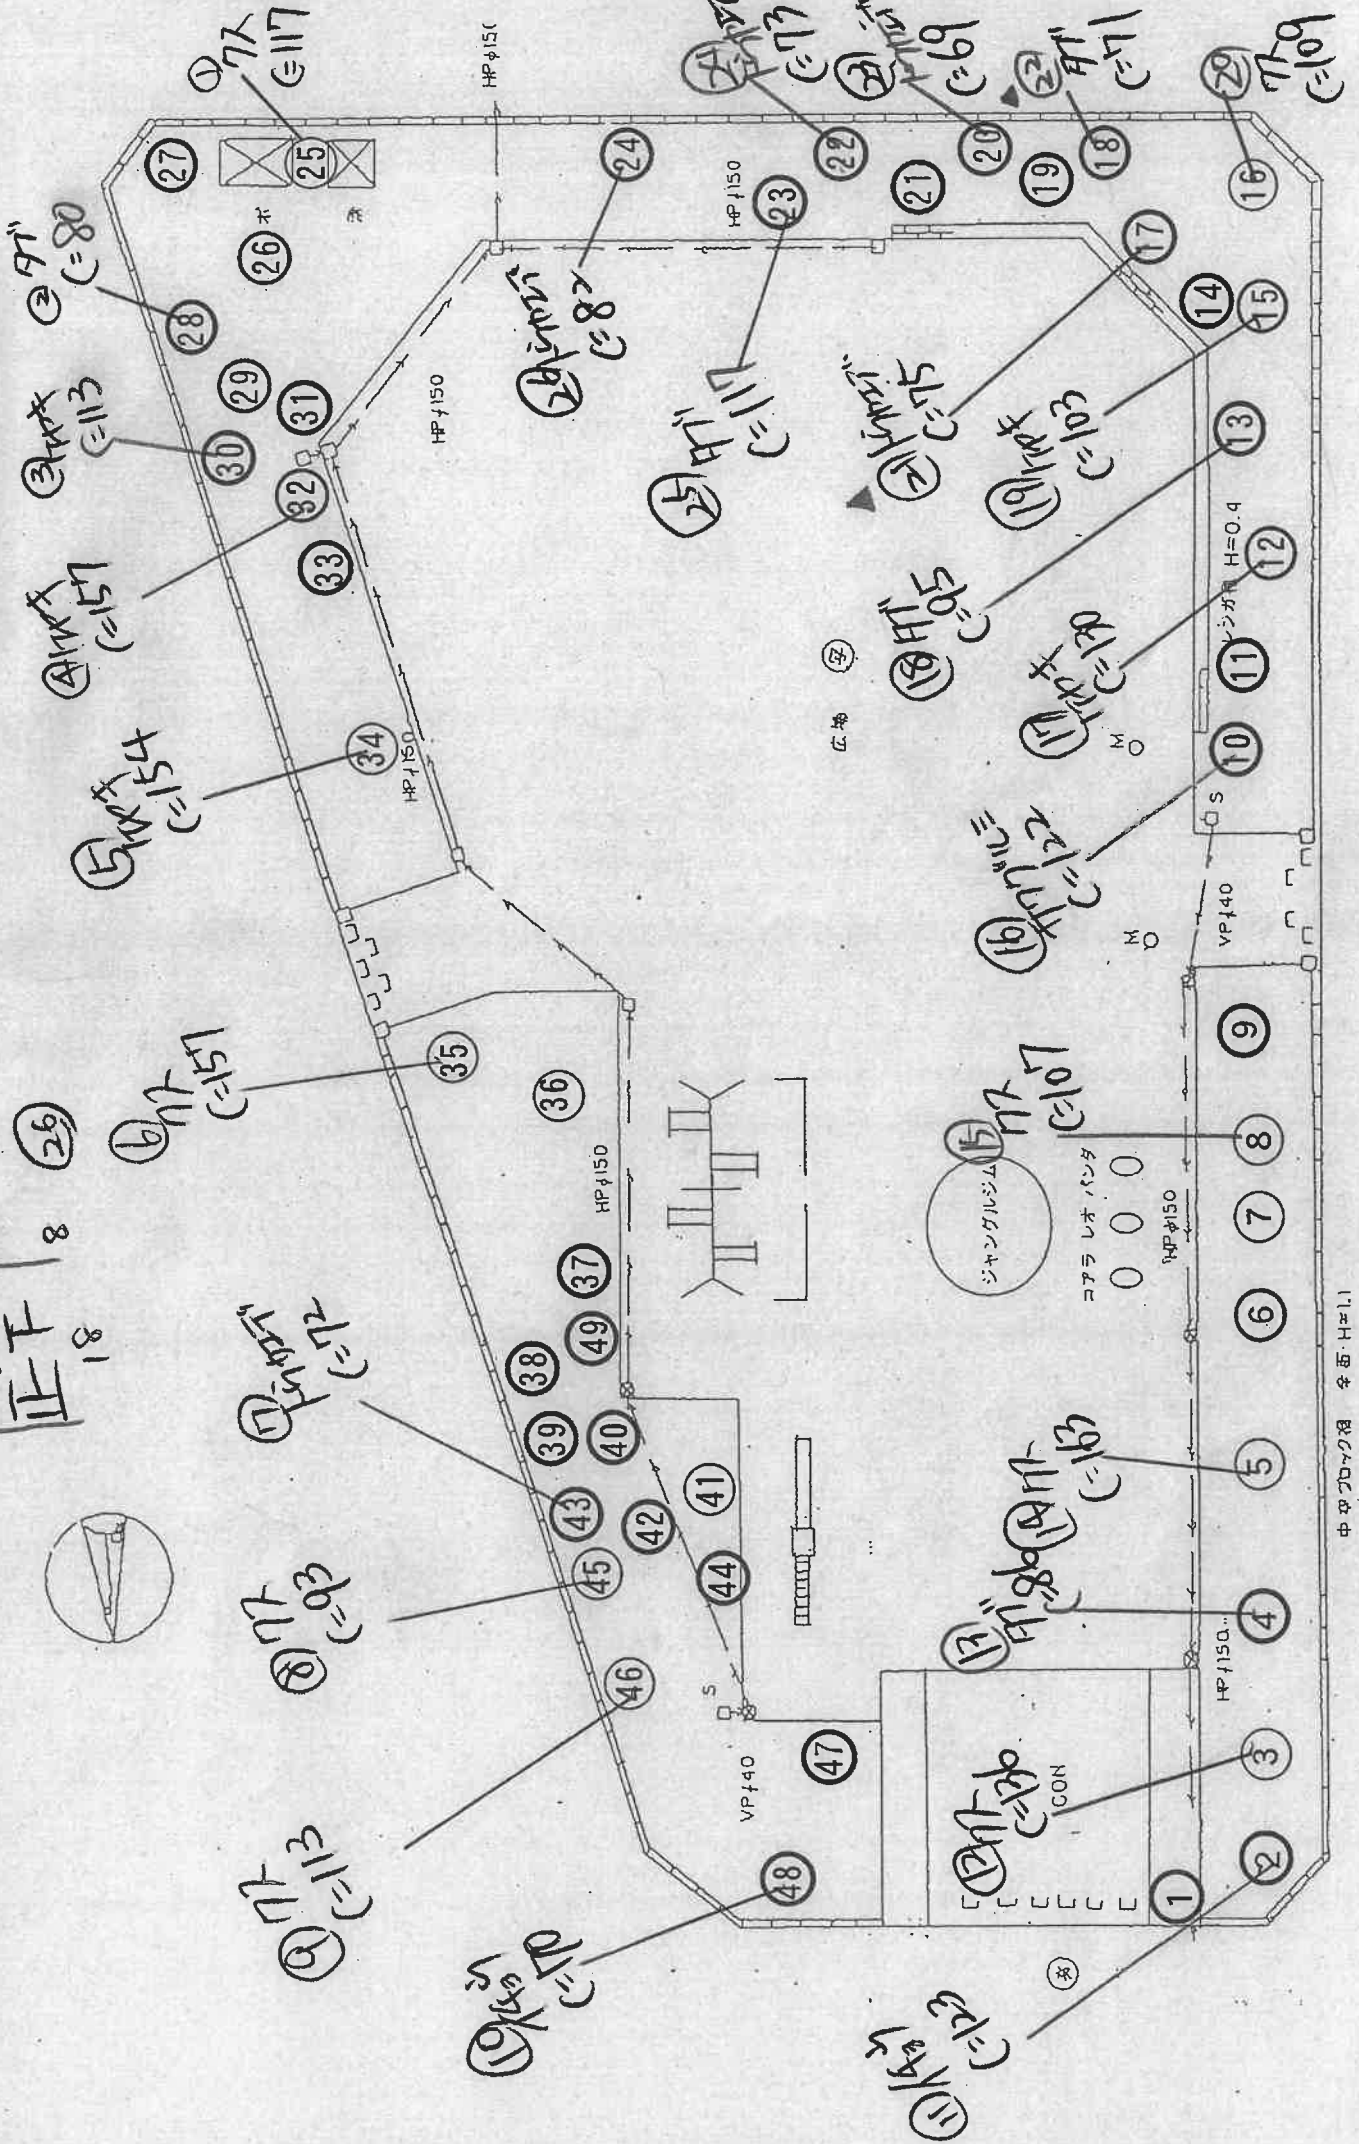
正 18
8
㉖

① ケヤキ C=117
② ケヤキ C=80
③ ケヤキ C=113
④ ケヤキ C=157
⑤ ケヤキ C=154
⑥ ケヤキ C=151
⑦ ハナミズキ C=72
⑧ ケヤキ C=93
⑨ ケヤキ C=113
⑩ ハナミズキ C=70
⑪ ハナミズキ C=73
⑫ ケヤキ C=130
⑬ ケヤキ 98 C=163
⑭ ケヤキ C=107
⑮ ケヤキ C=112
⑯ ケヤキ C=95
⑰ ケヤキ C=120
⑱ ケヤキ C=103
⑲ ハナミズキ C=75
⑳ ケヤキ C=117
㉑ ハナミズキ C=82
㉒ ハナミズキ C=73
㉓ ハナミズキ C=69
㉔ ケヤキ C=71
㉕ ケヤキ C=109

1 2 3 4 5 6 7 8 9 10 11 12 13 14 15 16 17 18 19 20 21 22 23 24 25 26 27 28 29 30 31 32 33 34 35 36 37 38 39 40 41 42 43 44 45 46 47 48 49

HP φ150
VP φ40
CON
S
M
広場
シャングルジム
コアラ レオ パンダ
レンガ積 H=0.4
中ブロック積 金面 H=1.1